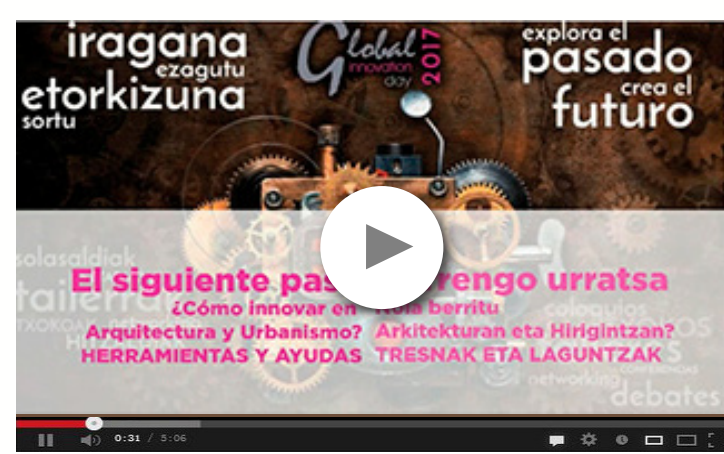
iragana ezagutu
etorkizuna sortu

Global innovation day 2017

explora el pasado crea el futuro

solasaldiak
tailer
HIT
coloquios
networking
debates

El siguiente pas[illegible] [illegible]rengo urratsa
¿Cómo innovar en Arquitectura y Urbanismo? HERRAMIENTAS Y AYUDAS
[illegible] berritu Arkitekturan eta Hirigintzan? TRESNAK ETA LAGUNTZAK

0:31 / 5:06